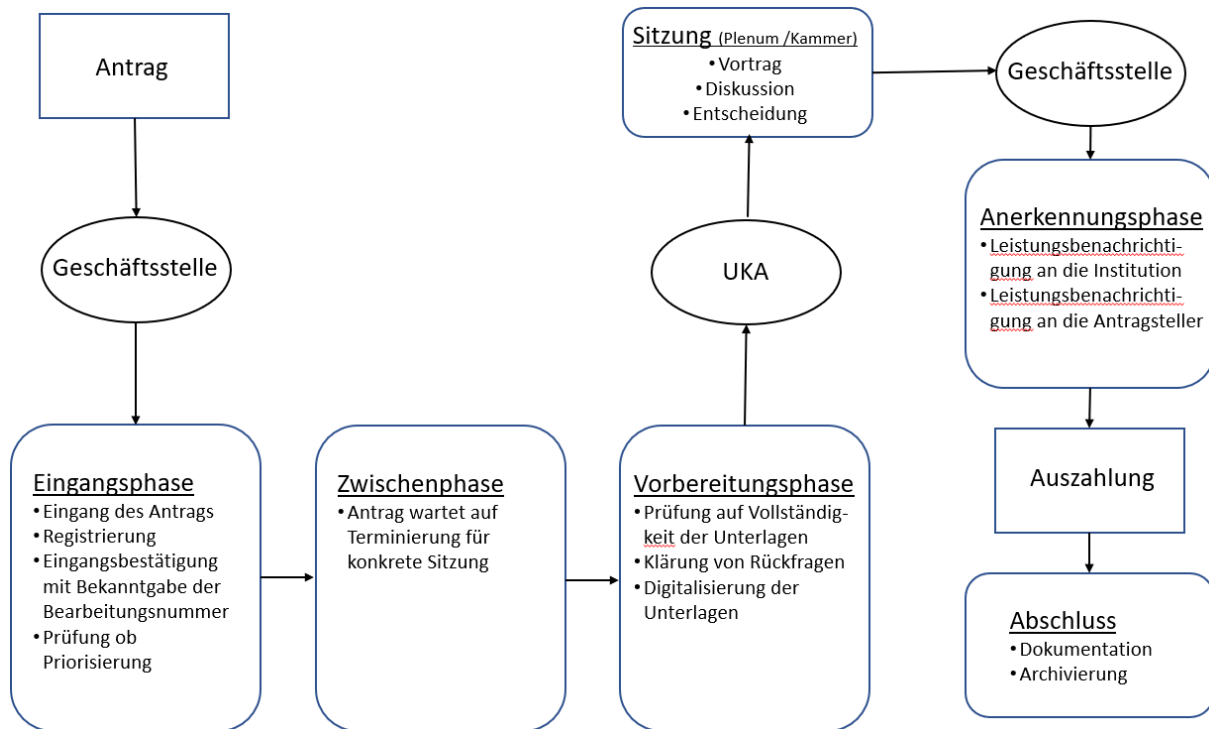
Antrag

Geschäftsstelle

Eingangsphase
• Eingang des Antrags
• Registrierung
• Eingangsbestätigung mit Bekanntgabe der Bearbeitungsnummer
• Prüfung ob Priorisierung

Zwischenphase
• Antrag wartet auf Terminierung für konkrete Sitzung

Vorbereitungsphase
• Prüfung auf Vollständigkeit der Unterlagen
• Klärung von Rückfragen
• Digitalisierung der Unterlagen

UKA

Sitzung (Plenum /Kammer)
• Vortrag
• Diskussion
• Entscheidung

Geschäftsstelle

Anerkennungsphase
• Leistungsbenachrichtigung an die Institution
• Leistungsbenachrichtigung an die Antragsteller

Auszahlung

Abschluss
• Dokumentation
• Archivierung